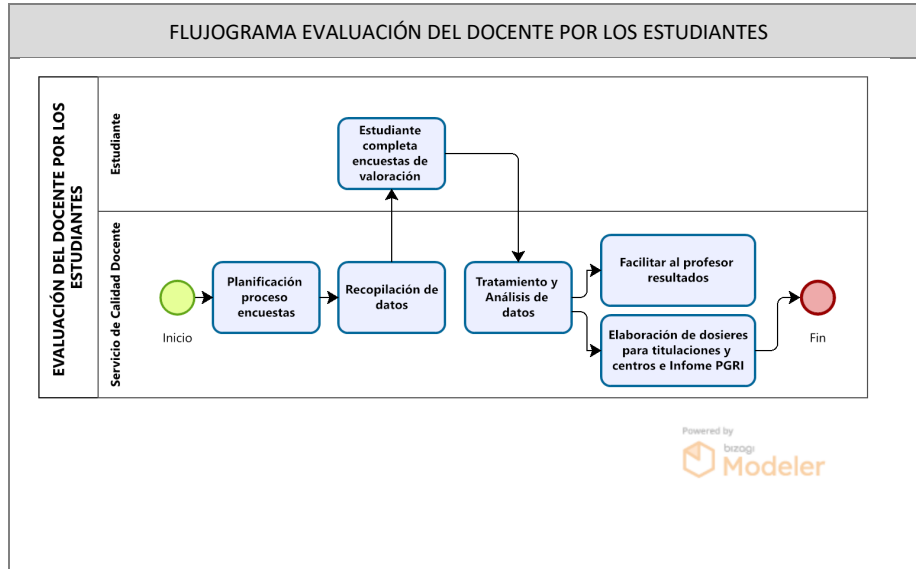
FLUJOGRAMA EVALUACIÓN DEL DOCENTE POR LOS ESTUDIANTES

EVALUACIÓN DEL DOCENTE POR LOS ESTUDIANTES

Estudiante

Estudiante completa encuestas de valoración

Servicio de Calidad Docente

Inicio

Planificación proceso encuestas

Recopilación de datos

Tratamiento y Análisis de datos

Facilitar al profesor resultados

Elaboración de dosieres para titulaciones y centros e Infome PGRI

Fin

Powered by bizagi Modeler